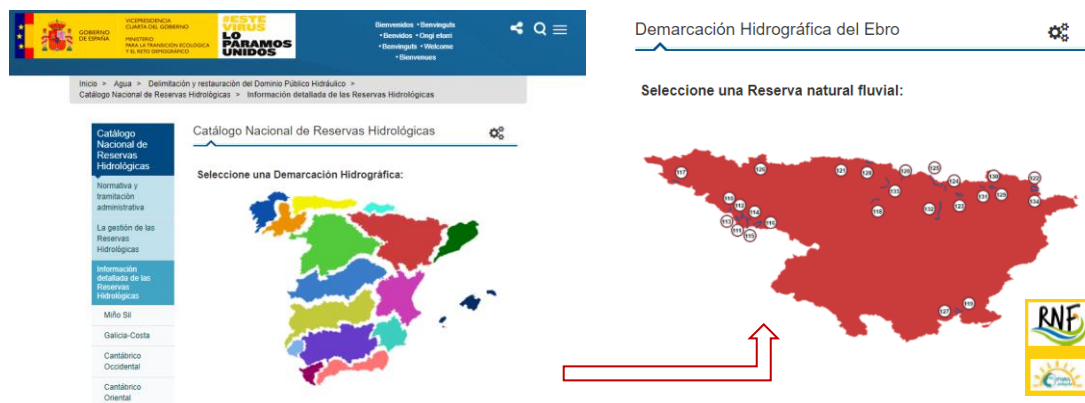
GOBIERNO DE ESPAÑA
VICEPRESIDENCIA CUARTA DEL GOBIERNO
MINISTERIO PARA LA TRANSICIÓN ECOLÓGICA Y EL RETO DEMOGRÁFICO
#ESTE VIRUS LO PARAMOS UNIDOS

Bienvenidos • Benvinguts • Benvidos • Ongi etorri • Benvinguts • Welcome • Bienvenues

Inicio > Agua > Delimitación y restauración del Dominio Público Hidráulico > Catálogo Nacional de Reservas Hidrológicas > Información detallada de las Reservas Hidrológicas

Catálogo Nacional de Reservas Hidrológicas
Normativa y tramitación administrativa
La gestión de las Reservas Hidrológicas
Información detallada de las Reservas Hidrológicas
Miño Sil
Galicia-Costa
Cantábrico Occidental
Cantábrico Oriental

Catálogo Nacional de Reservas Hidrológicas

Seleccione una Demarcación Hidrográfica:

Demarcación Hidrográfica del Ebro

Seleccione una Reserva natural fluvial:

117 126 121 120 129 125 133 124 130 122 110 113 114 116 111 115 119 118 132 123 131 128 134 119 127

RNF